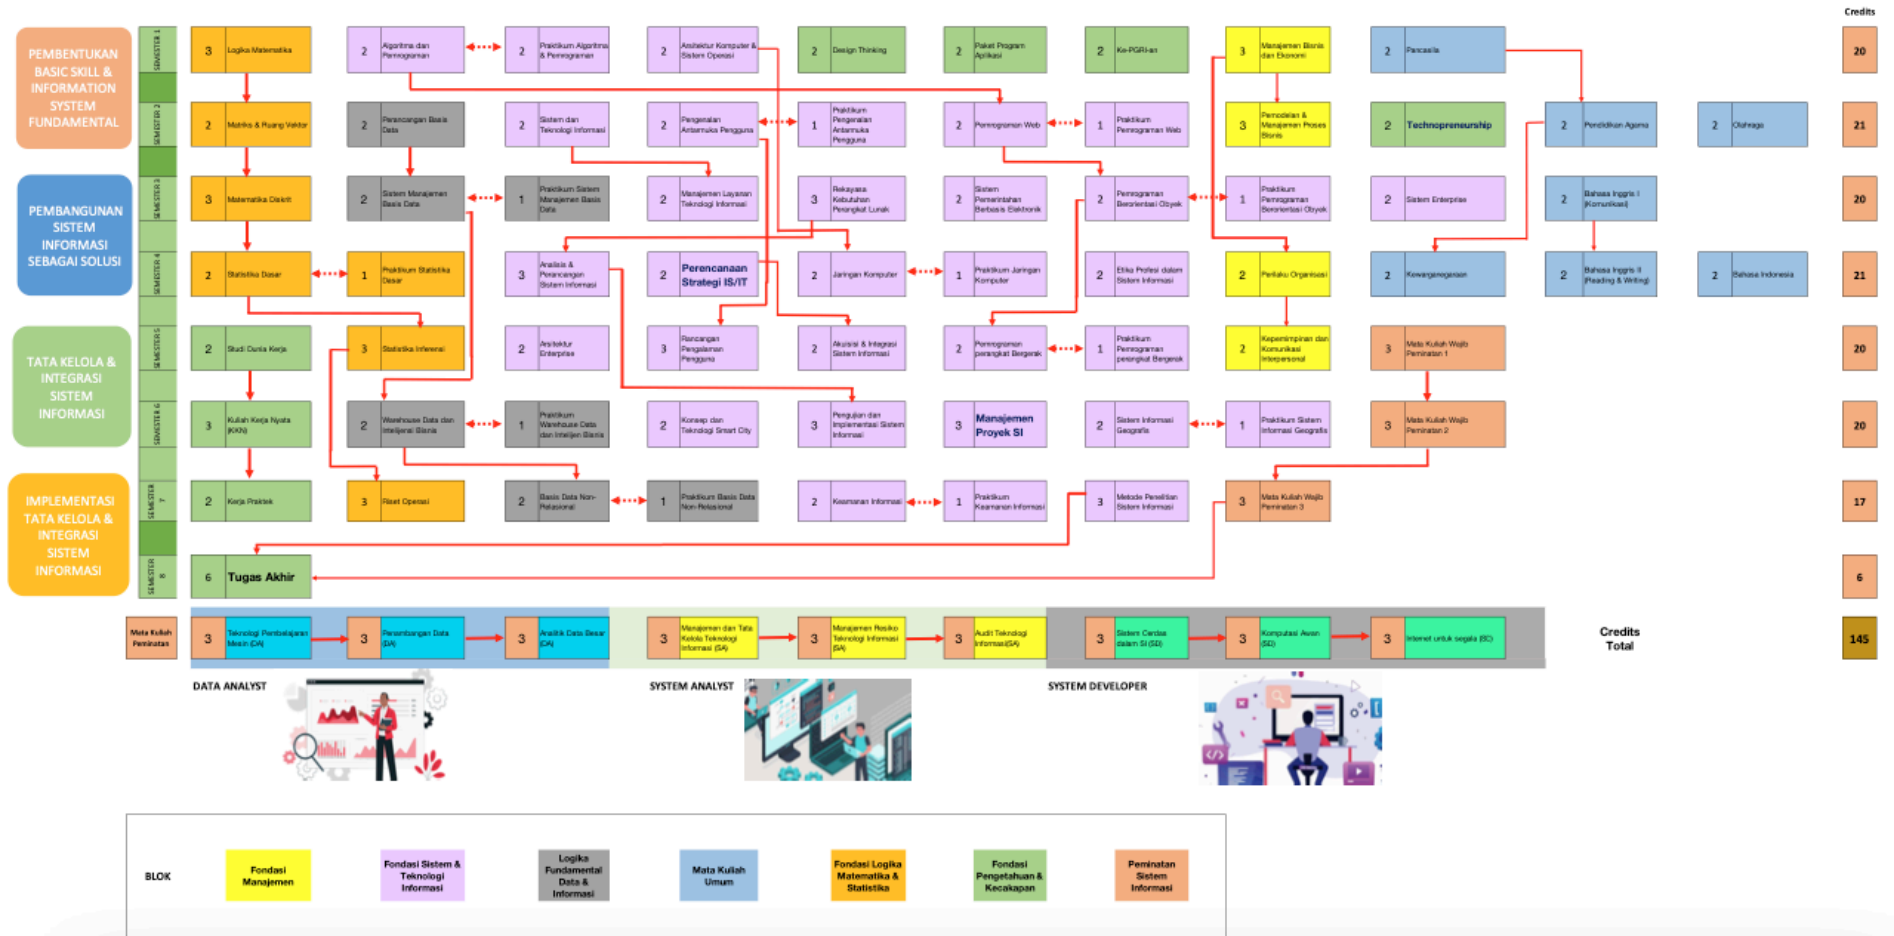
Credits

PEMBENTUKAN BASIC SKILL & INFORMATION SYSTEM FUNDAMENTAL

PEMBANGUNAN SISTEM INFORMASI SEBAGAI SOLUSI

TATA KELOLA & INTEGRASI SISTEM INFORMASI

IMPLEMENTASI TATA KELOLA & INTEGRASI SISTEM INFORMASI

SEMESTER 1
3 Logika Matematika
2 Algoritma dan Pemrograman
2 Praktikum Algoritma & Pemrograman
2 Arsitektur Komputer & Sistem Operasi
2 Design Thinking
2 Paket Program Aplikasi
2 Ke-PGRI-an
3 Manajemen Bisnis dan Ekonomi
2 Pancasila
20

SEMESTER 2
2 Matriks & Ruang Vektor
2 Perancangan Basis Data
2 Sistem dan Teknologi Informasi
2 Pengenalan Antarmuka Pengguna
1 Praktikum Pengenalan Antarmuka Pengguna
2 Pemrograman Web
1 Praktikum Pemrograman Web
3 Pemodelan & Manajemen Proses Bisnis
2 Technopreneurship
2 Pendidikan Agama
2 Olahraga
21

SEMESTER 3
3 Matematika Diskrit
2 Sistem Manajemen Basis Data
1 Praktikum Sistem Manajemen Basis Data
2 Manajemen Layanan Teknologi Informasi
3 Rekayasa Kebutuhan Perangkat Lunak
2 Sistem Pemerintahan Berbasis Elektronik
2 Pemrograman Berorientasi Obyek
1 Praktikum Pemrograman Berorientasi Obyek
2 Sistem Enterprise
2 Bahasa Inggris I (Komunikasi)
20

SEMESTER 4
2 Statistika Dasar
1 Praktikum Statistika Dasar
3 Analisis & Perancangan Sistem Informasi
2 Perencanaan Strategi IS/IT
2 Jaringan Komputer
1 Praktikum Jaringan Komputer
2 Etika Profesi dalam Sistem Informasi
2 Perilaku Organisasi
2 Kewarganegaraan
2 Bahasa Inggris II (Reading & Writing)
2 Bahasa Indonesia
21

SEMESTER 5
2 Studi Dunia Kerja
3 Statistika Inferensi
2 Arsitektur Enterprise
3 Rancangan Pengalaman Pengguna
2 Akuisisi & Integrasi Sistem Informasi
2 Pemrograman perangkat Bergerak
1 Praktikum Pemrograman perangkat Bergerak
2 Kepemimpinan dan Komunikasi Interpersonal
3 Mata Kuliah Wajib Peminatan 1
20

SEMESTER 6
3 Kuliah Kerja Nyata (KKN)
2 Warehouse Data dan Inteljensi Bisnis
1 Praktikum Warehouse Data dan Inteljensi Bisnis
2 Konsep dan Teknologi Smart City
3 Pengujian dan Implementasi Sistem Informasi
3 Manajemen Proyek SI
2 Sistem Informasi Geografis
1 Praktikum Sistem Informasi Geografis
3 Mata Kuliah Wajib Peminatan 2
20

SEMESTER 7
2 Kerja Praktek
3 Riset Operasi
2 Basis Data Non-Relasional
1 Praktikum Basis Data Non-Relasional
2 Keamanan Informasi
1 Praktikum Keamanan Informasi
3 Metode Penelitian Sistem Informasi
3 Mata Kuliah Wajib Peminatan 3
17

SEMESTER 8
6 Tugas Akhir
6

Mata Kuliah Peminatan
3 Teknologi Pembelajaran Mesin (DA)
3 Perambangan Data (DA)
3 Analitik Data Besar (DA)
3 Manajemen dan Tata Kelola Teknologi Informasi (SA)
3 Manajemen Resiko Teknologi Informasi (SA)
3 Audit Teknologi Informasi(SA)
3 Sistem Cerdas dalam SI (SD)
3 Komputasi Awan (SD)
3 Internet untuk segala (SD)
Credits Total
145

DATA ANALYST
SYSTEM ANALYST
SYSTEM DEVELOPER

BLOK
Fondasi Manajemen
Fondasi Sistem & Teknologi Informasi
Logika Fundamental Data & Informasi
Mata Kuliah Umum
Fondasi Logika Matematika & Statistika
Fondasi Pengetahuan & Kecakapan
Peminatan Sistem Informasi